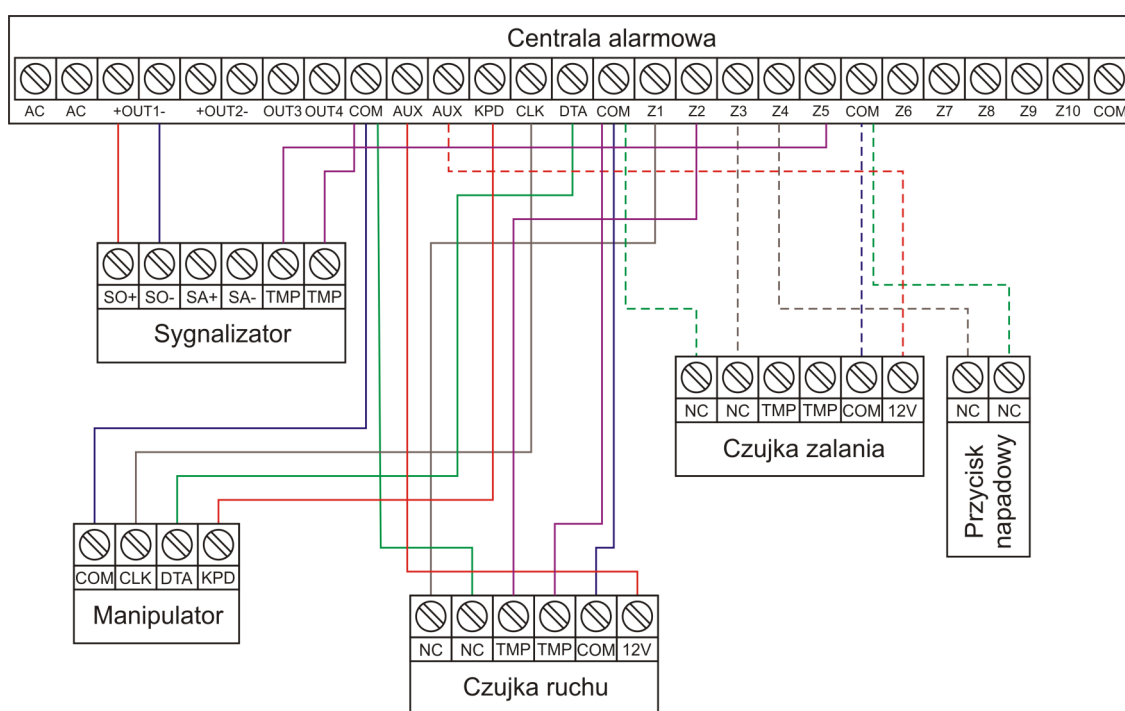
Centrala alarmowa

AC AC +OUT1- +OUT2- OUT3 OUT4 COM AUX AUX KPD CLK DTA COM Z1 Z2 Z3 Z4 Z5 COM Z6 Z7 Z8 Z9 Z10 COM

SO+ SO- SA+ SA- TMP TMP

Sygnalizator

NC NC TMP TMP COM 12V

Czujka zalania

NC NC

Przycisk napadowy

COM CLK DTA KPD

Manipulator

NC NC TMP TMP COM 12V

Czujka ruchu